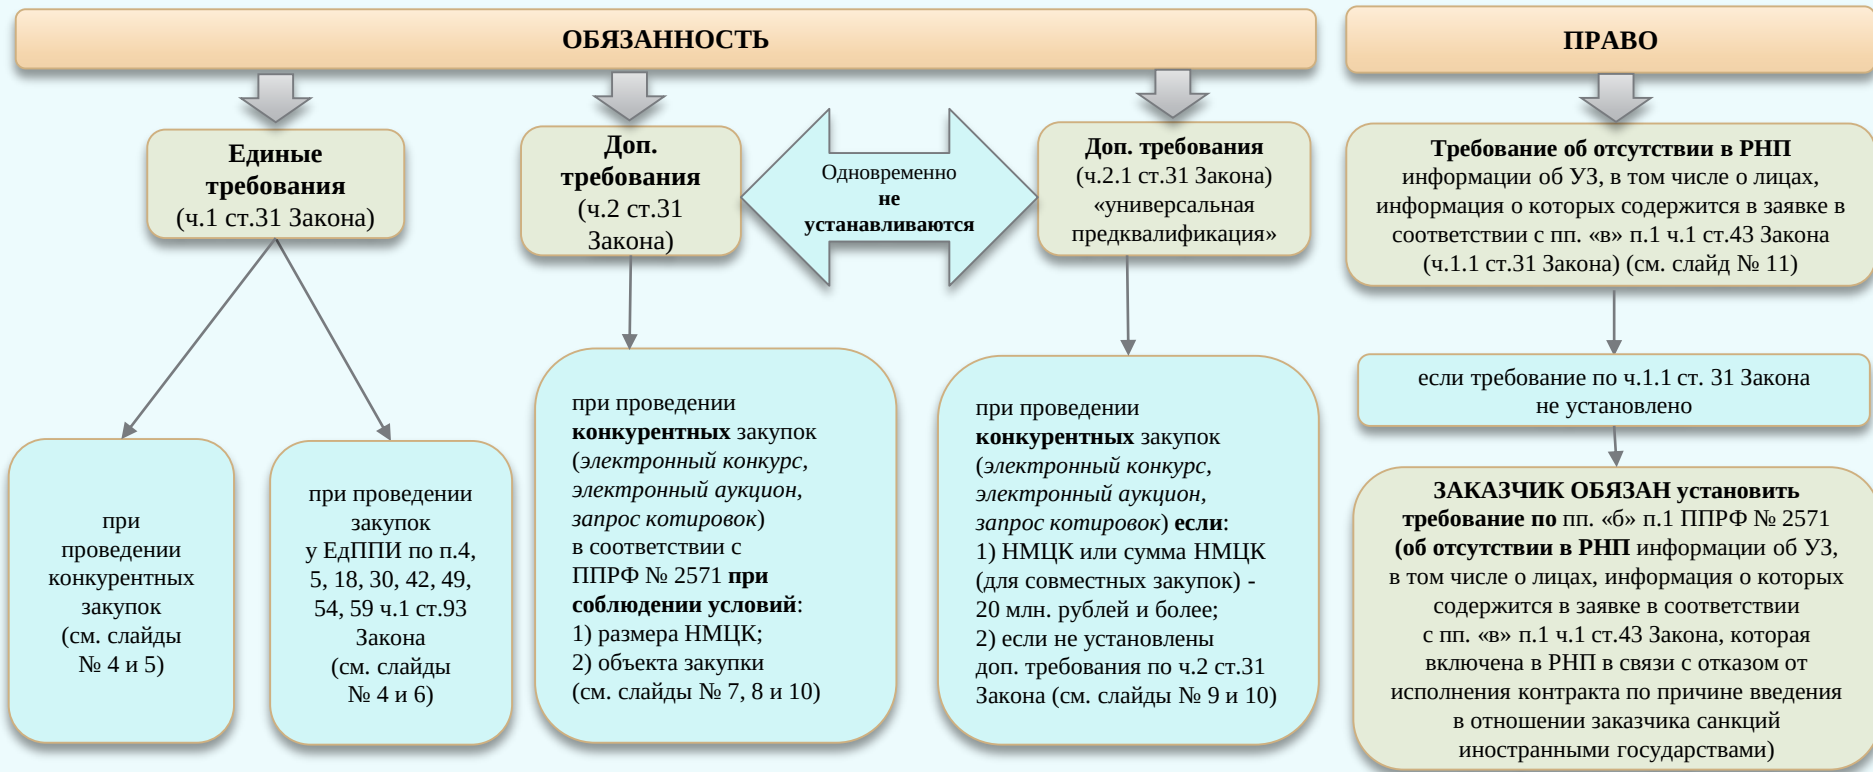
ОБЯЗАННОСТЬ

ПРАВО

**Единые требования** (ч.1 ст.31 Закона)

**Доп. требования** (ч.2 ст.31 Закона)

Одновременно **не устанавливаются**

**Доп. требования** (ч.2.1 ст.31 Закона) «универсальная предквалификация»

**Требование об отсутствии в РНП** информации об УЗ, в том числе о лицах, информация о которых содержится в заявке в соответствии с пп. «в» п.1 ч.1 ст.43 Закона (ч.1.1 ст.31 Закона) (см. слайд № 11)

при проведении конкурентных закупок (см. слайды № 4 и 5)

при проведении закупок у ЕдППИ по п.4, 5, 18, 30, 42, 49, 54, 59 ч.1 ст.93 Закона (см. слайды № 4 и 6)

при проведении **конкурентных** закупок (*электронный конкурс, электронный аукцион, запрос котировок*) в соответствии с ППРФ № 2571 **при соблюдении условий**:
1) размера НМЦК;
2) объекта закупки
(см. слайды № 7, 8 и 10)

при проведении **конкурентных** закупок (*электронный конкурс, электронный аукцион, запрос котировок*) **если**:
1) НМЦК или сумма НМЦК (для совместных закупок) - 20 млн. рублей и более;
2) если не установлены доп. требования по ч.2 ст.31 Закона (см. слайды № 9 и 10)

если требование по ч.1.1 ст. 31 Закона не установлено

**ЗАКАЗЧИК ОБЯЗАН установить требование по** пп. «б» п.1 ППРФ № 2571 **(об отсутствии в РНП** информации об УЗ, в том числе о лицах, информация о которых содержится в заявке в соответствии с пп. «в» п.1 ч.1 ст.43 Закона, которая включена в РНП в связи с отказом от исполнения контракта по причине введения в отношении заказчика санкций иностранными государствами)